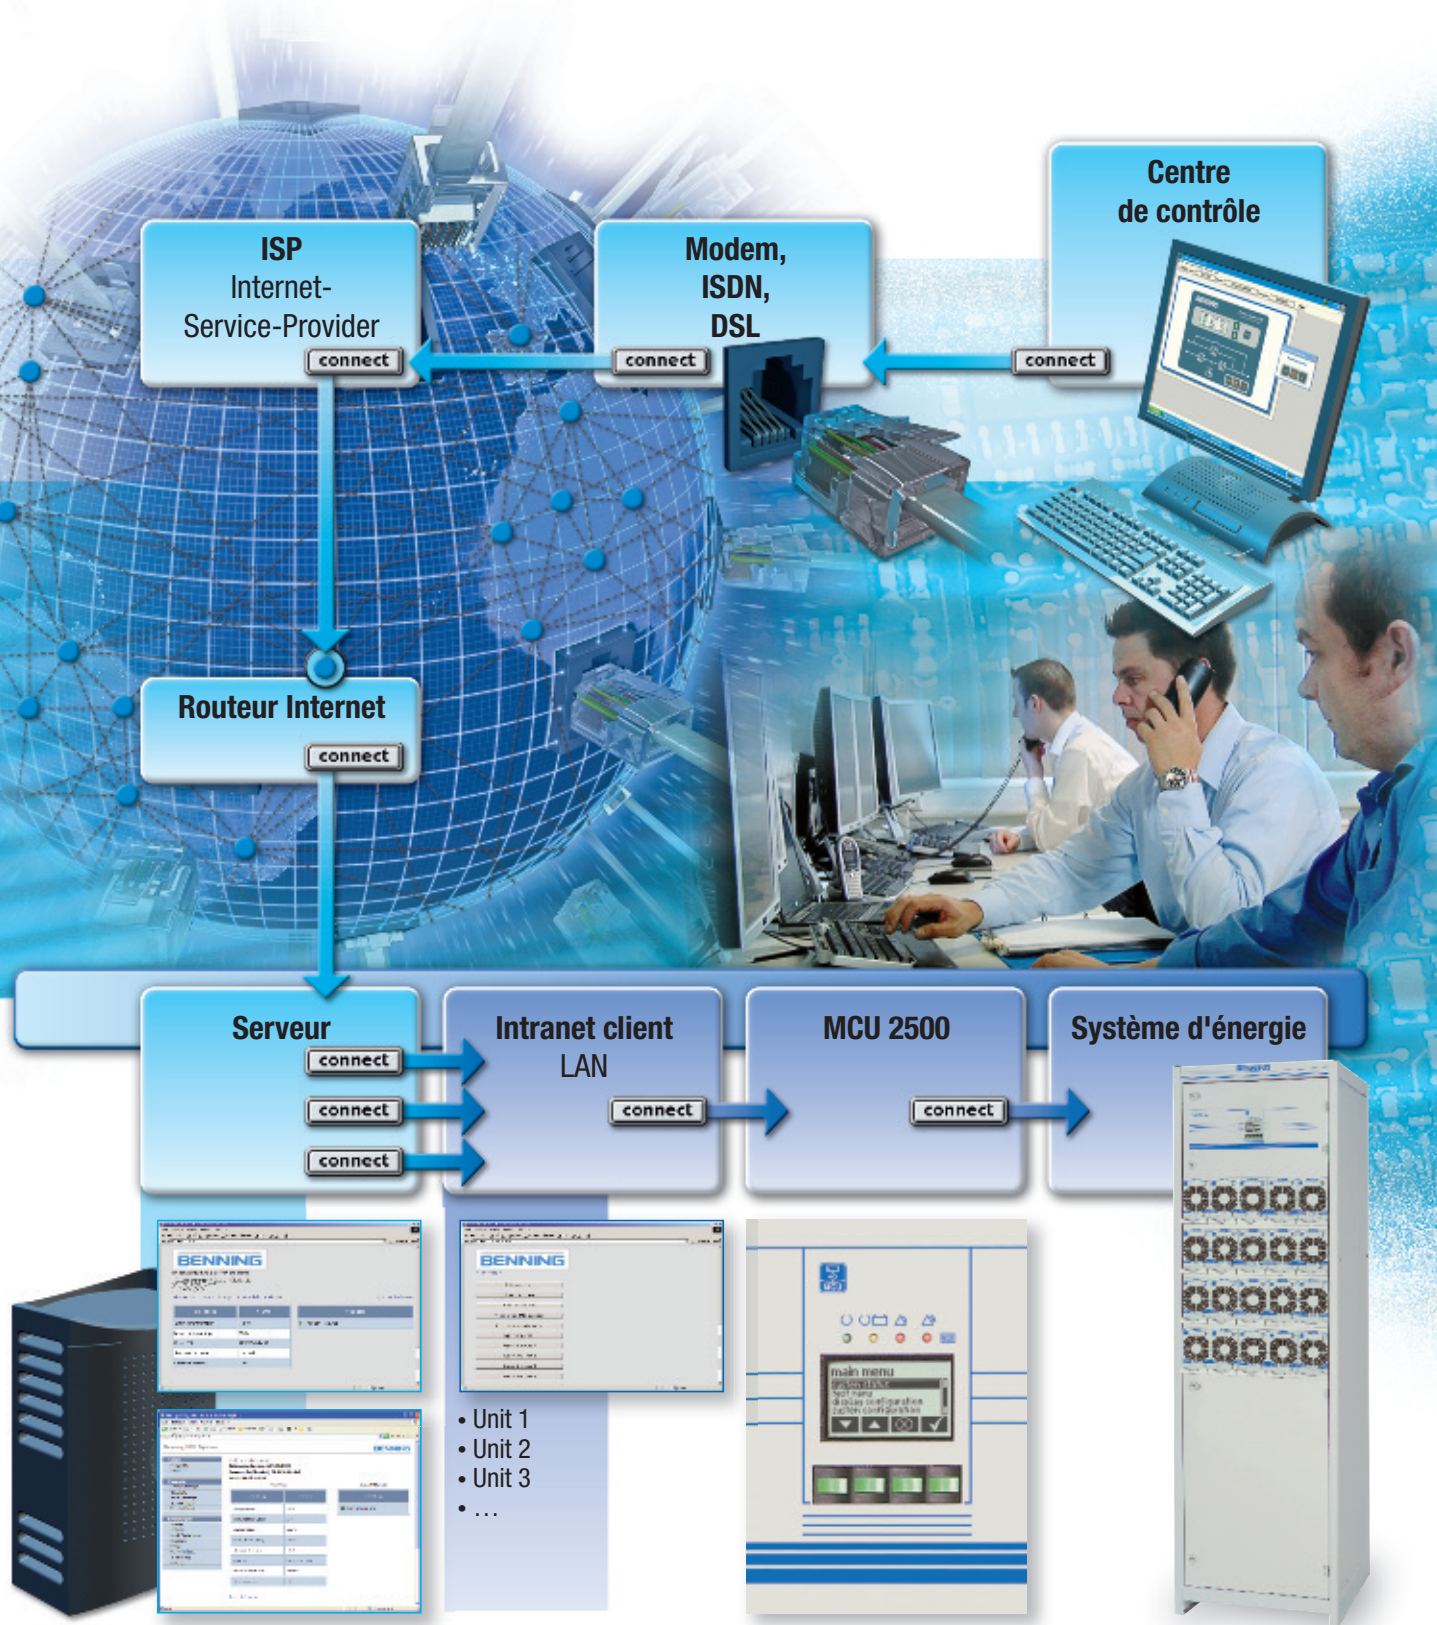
Centre de contrôle

ISP
Internet-Service-Provider
connect

Modem, ISDN, DSL
connect

connect

Routeur Internet
connect

Serveur
connect
connect
connect

Intranet client
LAN
connect

MCU 2500
connect

Système d'énergie

BENNING

BENNING

• Unit 1
• Unit 2
• Unit 3
• …

main menu